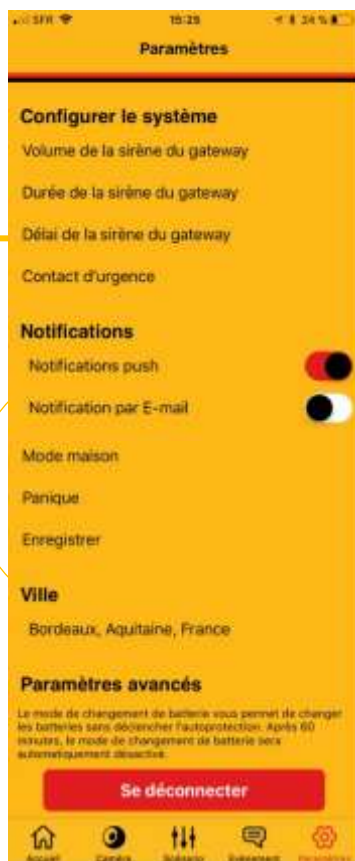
SFR 15:25 34 %

Paramètres

Configurer le système

Volume de la sirène du gateway

Durée de la sirène du gateway

Délai de la sirène du gateway

Contact d'urgence

Notifications

Notifications push

Notification par E-mail

Mode maison

Panique

Enregistrer

Ville

Bordeaux, Aquitaine, France

Paramètres avancés

Le mode de changement de batterie vous permet de changer les batteries sans déclencher l'autoprotection. Après 60 minutes, le mode de changement de batterie sera automatiquement désactivé.

Se déconnecter

Accueil Caméra Scénario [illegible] Paramètres